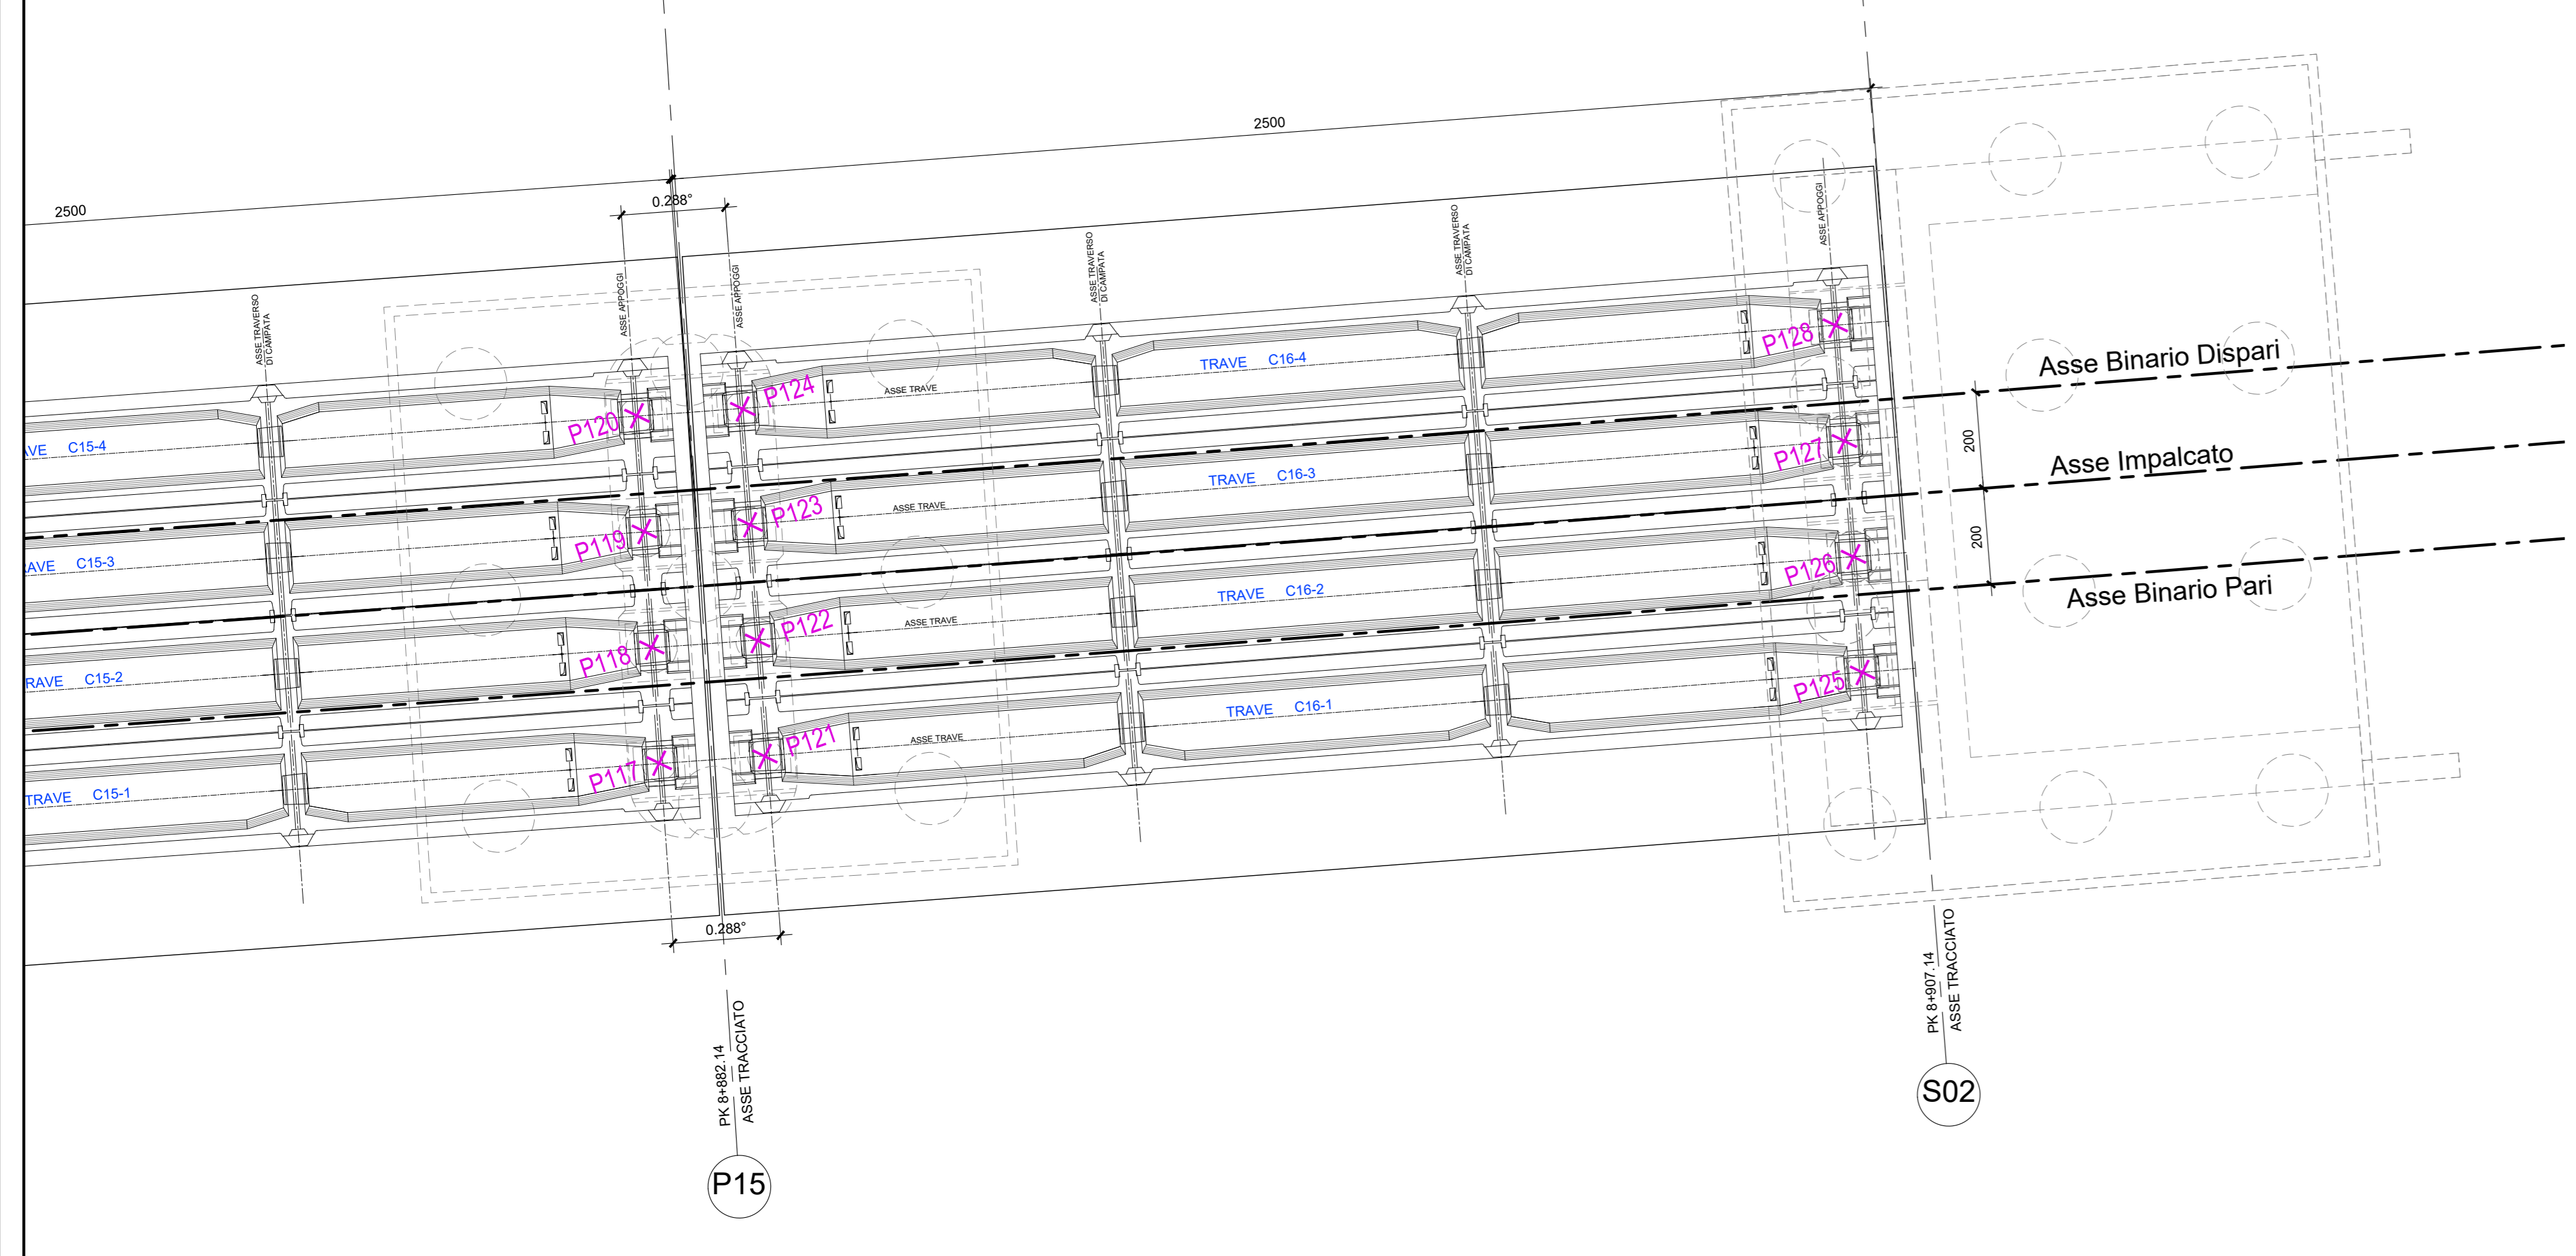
2500

2500

0.288°

ASSE TRAVERSO DI CAMPATA

ASSE APPOGGI

ASSE APPOGGI

ASSE TRAVERSO DI CAMPATA

ASSE TRAVERSO DI CAMPATA

ASSE APPOGGI

P128

P124

ASSE TRAVE

TRAVE C16-4

Asse Binario Dispari

P120

AVE C15-4

P127

200

Asse Impalcato

P123

ASSE TRAVE

TRAVE C16-3

P119

AVE C15-3

P126

200

TRAVE C16-2

Asse Binario Pari

P122

ASSE TRAVE

P118

RAVE C15-2

P125

TRAVE C16-1

P121

ASSE TRAVE

P117

TRAVE C15-1

0.288°

PK 8+882.14
ASSE TRACCIATO

P15

PK 8+907.14
ASSE TRACCIATO

S02